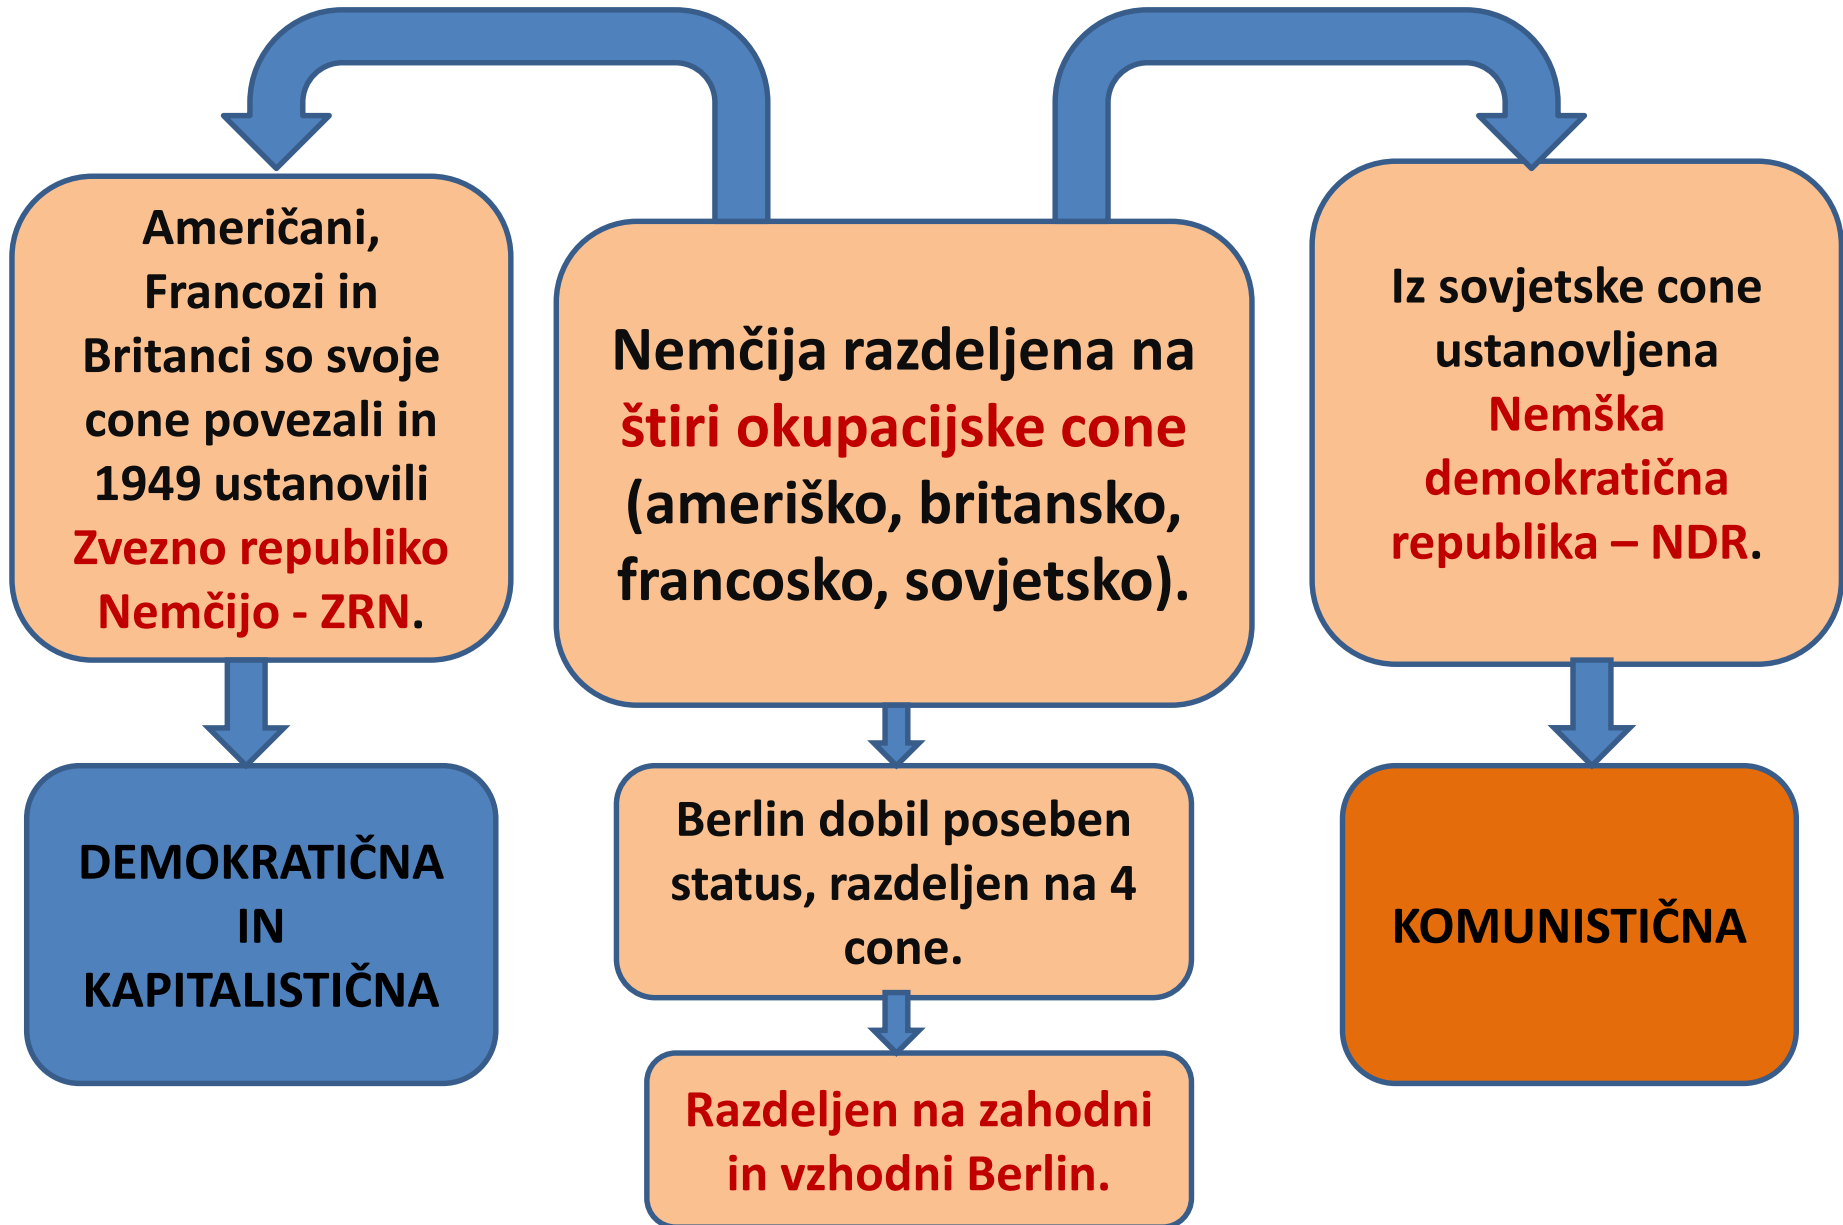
Nemčija razdeljena na štiri okupacijske cone (ameriško, britansko, francosko, sovjetsko).

Američani, Francozi in Britanci so svoje cone povezali in 1949 ustanovili Zvezno republiko Nemčijo - ZRN.

DEMOKRATIČNA IN KAPITALISTIČNA

Iz sovjetske cone ustanovljena Nemška demokratična republika – NDR.

KOMUNISTIČNA

Berlin dobil poseben status, razdeljen na 4 cone.

Razdeljen na zahodni in vzhodni Berlin.